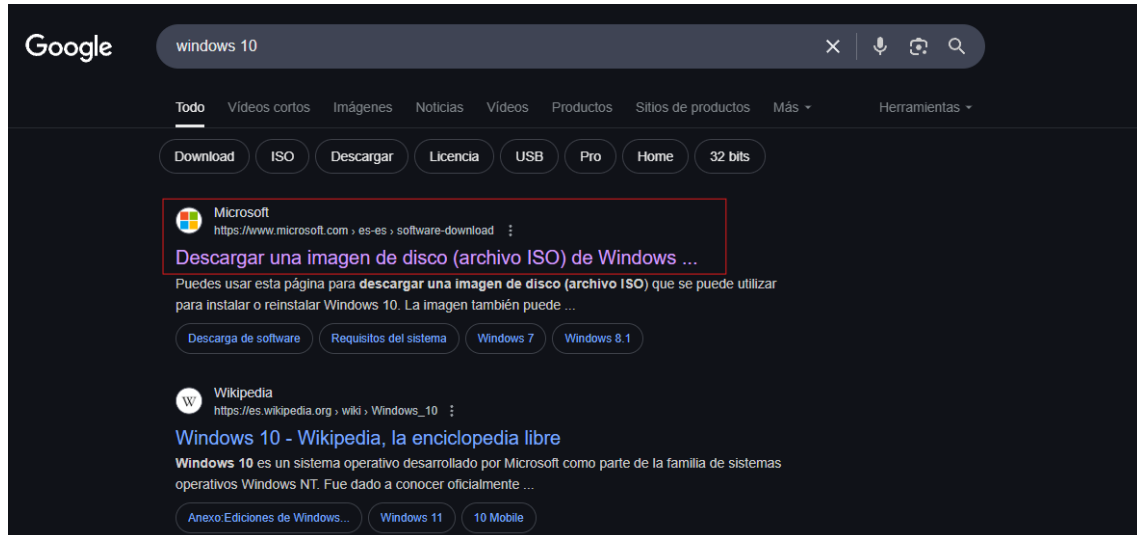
Google

windows 10

Todo Vídeos cortos Imágenes Noticias Vídeos Productos Sitios de productos Más Herramientas

Download ISO Descargar Licencia USB Pro Home 32 bits

Microsoft
https://www.microsoft.com › es-es › software-download

Descargar una imagen de disco (archivo ISO) de Windows ...

Puedes usar esta página para **descargar una imagen de disco (archivo ISO)** que se puede utilizar para instalar o reinstalar Windows 10. La imagen también puede ...

Descarga de software Requisitos del sistema Windows 7 Windows 8.1

Wikipedia
https://es.wikipedia.org › wiki › Windows_10

Windows 10 - Wikipedia, la enciclopedia libre

**Windows 10** es un sistema operativo desarrollado por Microsoft como parte de la familia de sistemas operativos Windows NT. Fue dado a conocer oficialmente ...

Anexo:Ediciones de Windows... Windows 11 10 Mobile